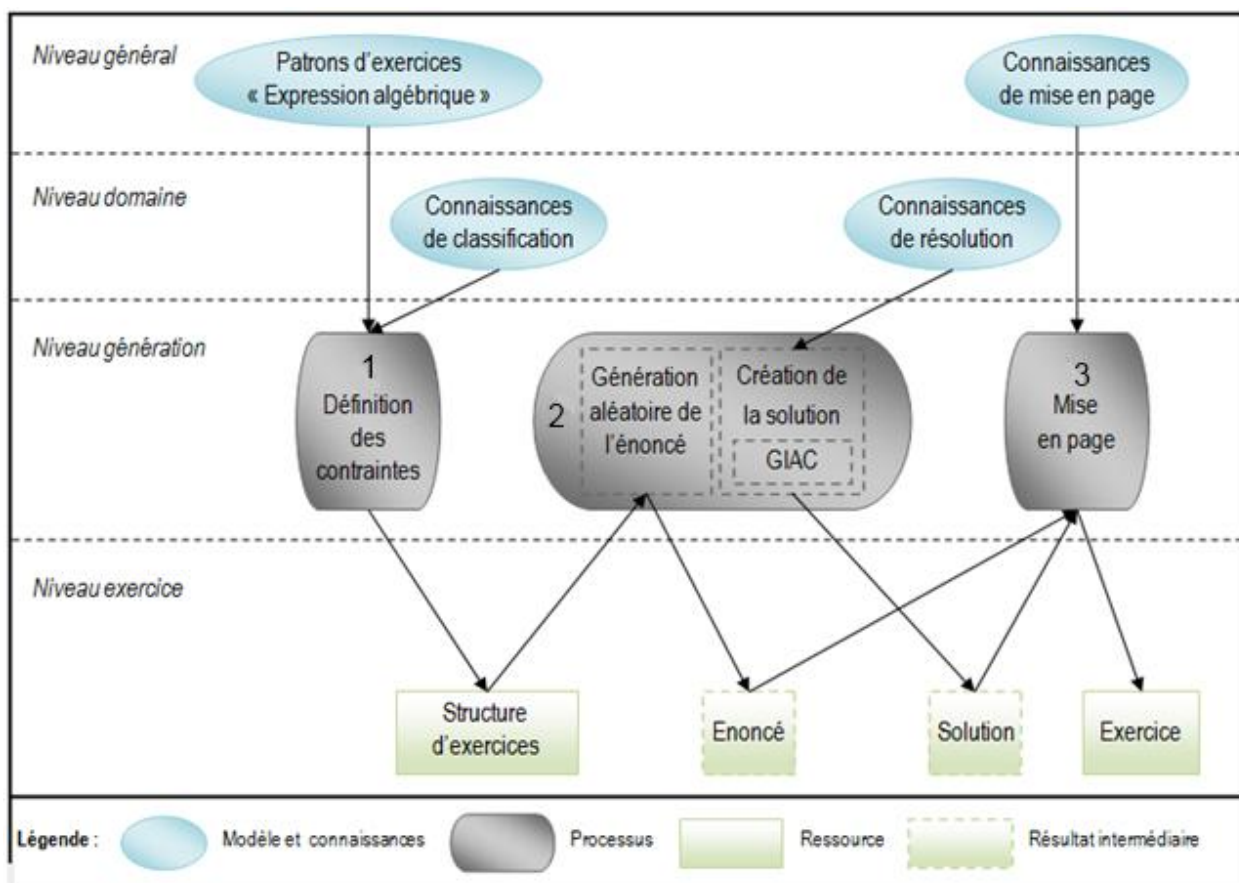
Niveau général

Patrons d'exercices « Expression algébrique »

Connaissances de mise en page

Niveau domaine

Connaissances de classification

Connaissances de résolution

Niveau génération

1 Définition des contraintes

2

Génération aléatoire de l'énoncé

Création de la solution

GIAC

3 Mise en page

Niveau exercice

Structure d'exercices

Enoncé

Solution

Exercice

Légende : Modèle et connaissances Processus Ressource Résultat intermédiaire